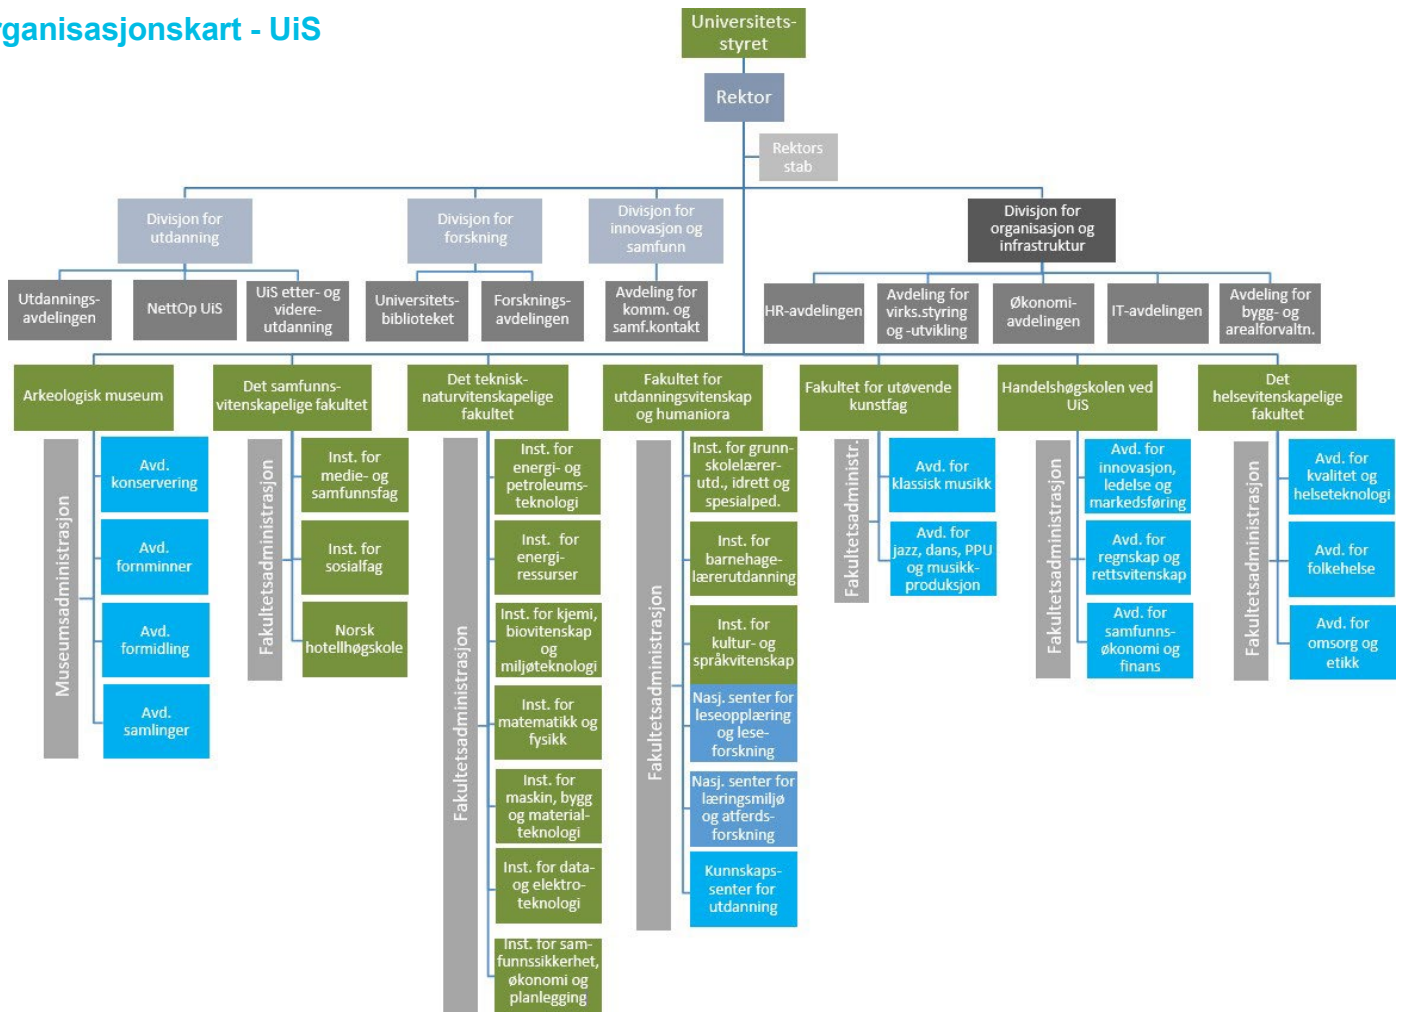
rganisasjonskart - UiS

Universitets-styret

Rektor

Rektors stab

Divisjon for utdanning

Divisjon for forskning

Divisjon for innovasjon og samfunn

Divisjon for organisasjon og infrastruktur

Utdannings-avdelingen

NettOp UiS

UiS etter- og videre-utdanning

Universitets-biblioteket

Forsknings-avdelingen

Avdeling for komm. og samf.kontakt

HR-avdelingen

Avdeling for virks.styring og -utvikling

Økonomi-avdelingen

IT-avdelingen

Avdeling for bygg- og arealforvaltn.

Arkeologisk museum

Museumsadministrasjon

Avd. konservering

Avd. fornminner

Avd. formidling

Avd. samlinger

Det samfunns-vitenskapelige fakultet

Fakultetsadministrasjon

Inst. for medie- og samfunnsfag

Inst. for sosialfag

Norsk hotellhøgskole

Det teknisk-naturvitenskapelige fakultet

Fakultetsadministrasjon

Inst. for energi- og petroleums-teknologi

Inst. for energi-ressurser

Inst. for kjemi, biovitenskap og miljøteknologi

Inst. for matematikk og fysikk

Inst. for maskin, bygg og material-teknologi

Inst. for data- og elektro-teknologi

Inst. for sam-funnssikkerhet, økonomi og planlegging

Fakultet for utdanningsvitenskap og humaniora

Fakultetsadministrasjon

Inst. for grunn-skolelærer-utd., idrett og spesialped.

Inst. for barnehage-lærerutdanning

Inst. for kultur- og språkvitenskap

Nasj. senter for leseopplæring og lese-forskning

Nasj. senter for læringsmiljø og atferds-forskning

Kunnskaps-senter for utdanning

Fakultet for utøvende kunstfag

Fakultetsadministr.

Avd. for klassisk musikk

Avd. for jazz, dans, PPU og musikk-produksjon

Handelshøgskolen ved UiS

Fakultetsadministrasjon

Avd. for innovasjon, ledelse og markedsføring

Avd. for regnskap og rettsvitenskap

Avd. for samfunns-økonomi og finans

Det helsevitenskapelige fakultet

Fakultetsadministrasjon

Avd. for kvalitet og helseteknologi

Avd. for folkehelse

Avd. for omsorg og etikk